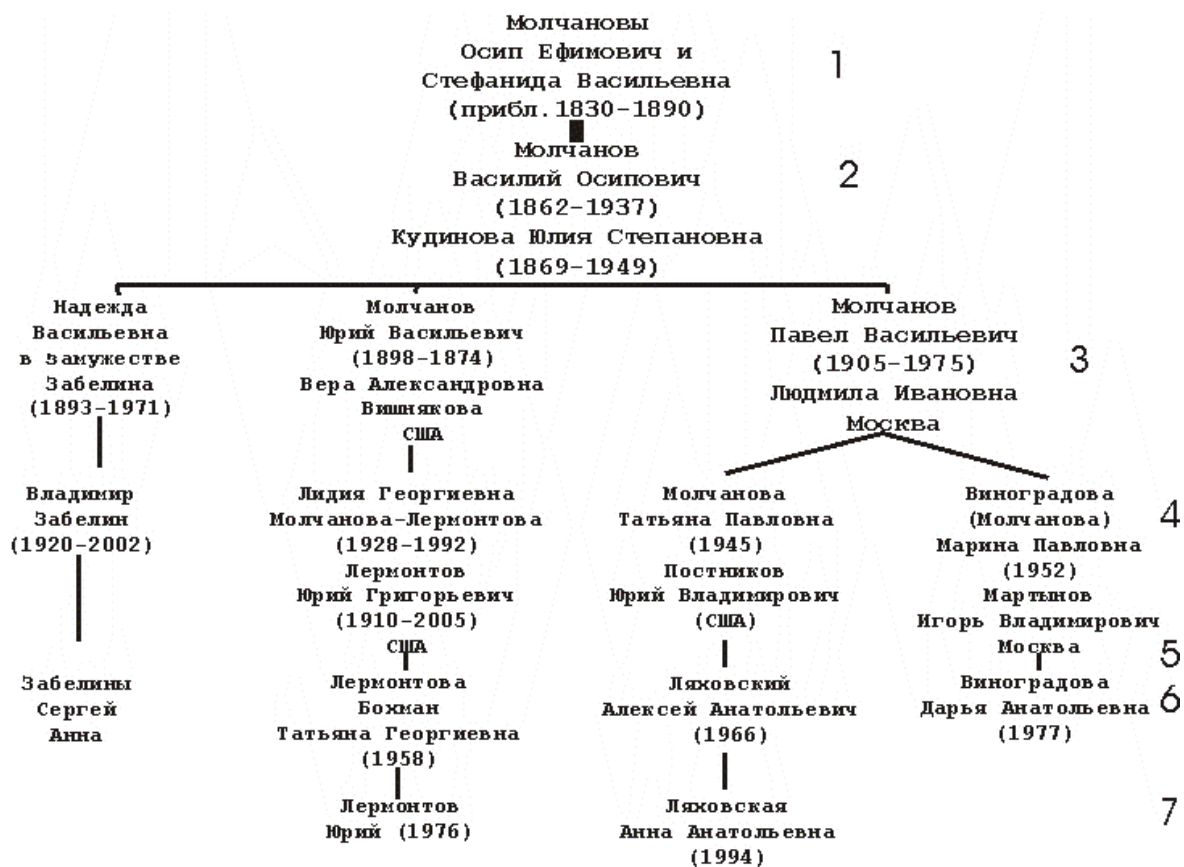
Молчановы
Осип Ефимович и
Стефанида Васильевна
(прибл. 1830–1890)

1

Молчанов
Василий Осипович
(1862–1937)
Кудинова Юлия Степановна
(1869–1949)

2

Надежда
Васильевна
в замужестве
Забелина
(1893–1971)

Владимир
Забелин
(1920–2002)

Забелины
Сергей
Анна

Молчанов
Юрий Васильевич
(1898–1874)
Вера Александровна
Вишнякова
США

Лидия Георгиевна
Молчанова-Лермонтова
(1928–1992)
Лермонтов
Юрий Григорьевич
(1910–2005)
США

Лермонтова
Бохман
Татьяна Георгиевна
(1958)

Лермонтов
Юрий (1976)

Молчанов
Павел Васильевич
(1905–1975)
Людмила Ивановна
Москва

3

Молчанова
Татьяна Павловна
(1945)
Постников
Юрий Владимирович
(США)

Ляховский
Алексей Анатольевич
(1966)

Ляховская
Анна Анатольевна
(1994)

Виноградова
(Молчанова)
Марина Павловна
(1952)
Мартынов
Игорь Владимирович
Москва

4

5

Виноградова
Дарья Анатольевна
(1977)

6

7